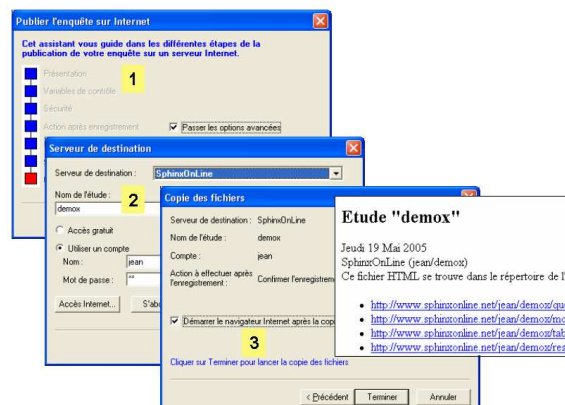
Publier l'enquête sur Internet

Cet assistant vous guide dans les différentes étapes de la publication de votre enquête sur un serveur Internet.

1

Présentation

Variables de contrôle

Sécurité

Action après enregistrement

Passer les options avancées

Serveur de destination

Serveur de destination : SphinxOnLine

Nom de l'étude :

2

demox

Accès gratuit

Utiliser un compte

Nom : jean

Mot de passe : **

Accès Internet...

S'abo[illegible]

Copie des fichiers

Serveur de destination : SphinxOnLine

Nom de l'étude : demox

Compte : jean

Action à effectuer après l'enregistrement : Confirmer l'enregistreme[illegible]

Démarrer le navigateur Internet après la cop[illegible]

3

Cliquer sur Terminer pour lancer la copie des fichiers

< Précédent

Terminer

Annuler

Etude "demox"

Jeudi 19 Mai 2005

SphinxOnLine (jean/demox)

Ce fichier HTML se trouve dans le répertoire de l'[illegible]

- http://www.sphinxonline.net/jean/demox/qu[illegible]
- http://www.sphinxonline.net/jean/demox/m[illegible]
- http://www.sphinxonline.net/jean/demox/tab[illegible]
- http://www.sphinxonline.net/jean/demox/res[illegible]